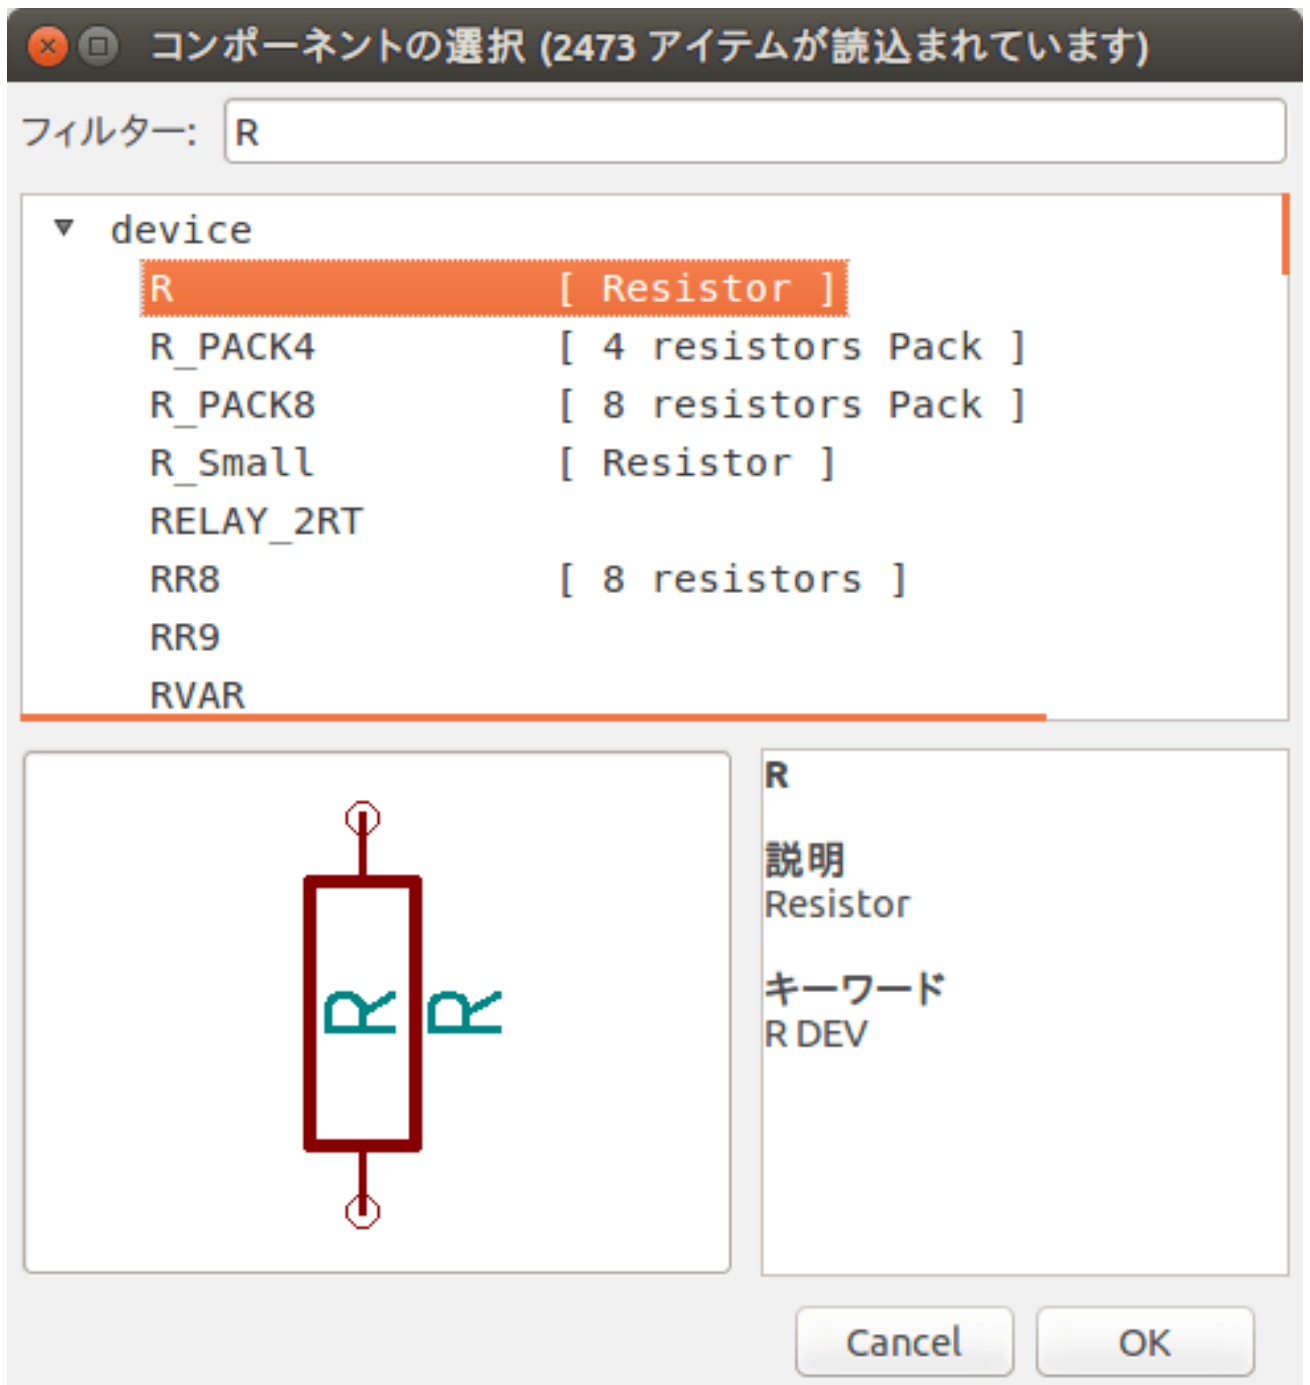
コンポーネントの選択 (2473 アイテムが読込まれています)

フィルター: R

device
R [ Resistor ]
R_PACK4 [ 4 resistors Pack ]
R_PACK8 [ 8 resistors Pack ]
R_Small [ Resistor ]
RELAY_2RT
RR8 [ 8 resistors ]
RR9
RVAR

R R

R

説明
Resistor

キーワード
R DEV

Cancel
OK